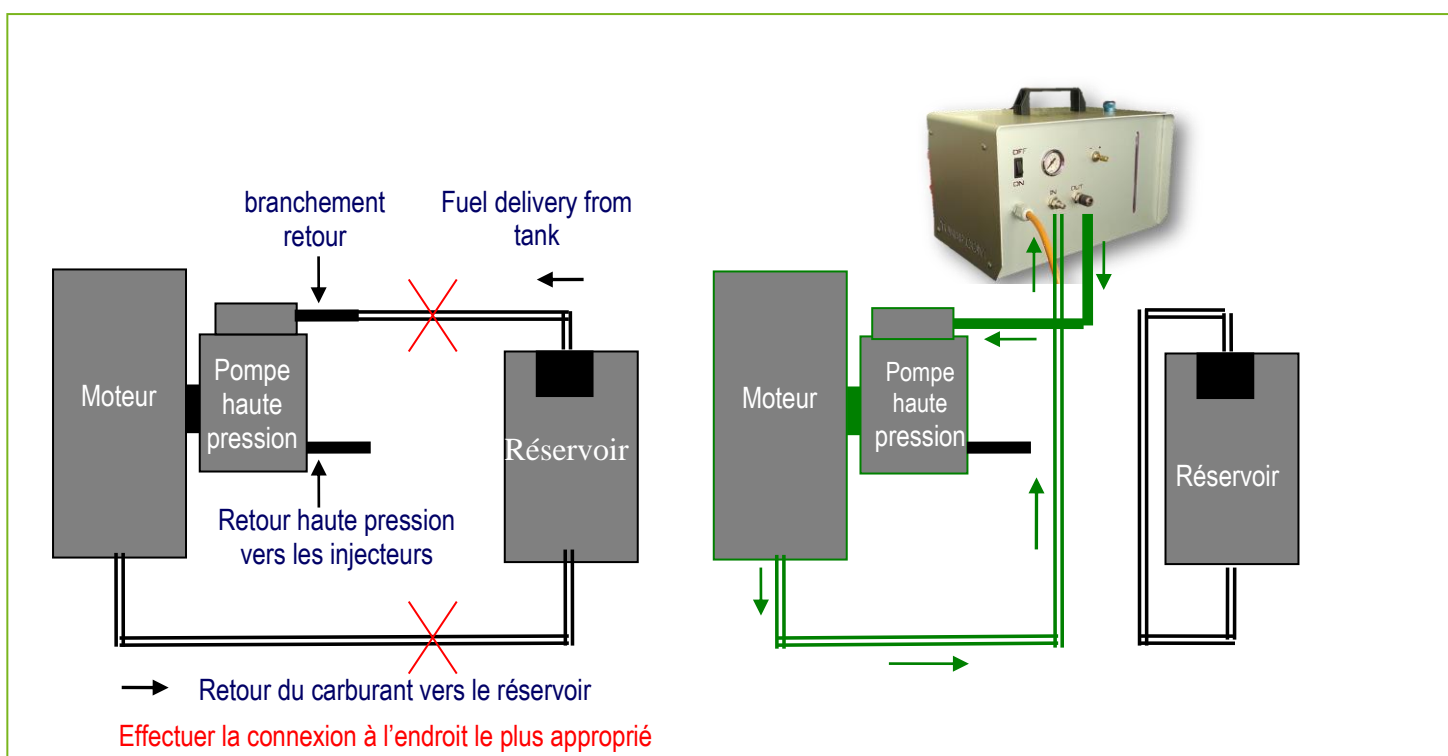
branchement retour

Fuel delivery from tank

Moteur

Pompe haute pression

Réservoir

Retour haute pression vers les injecteurs

Retour du carburant vers le réservoir

Effectuer la connexion à l'endroit le plus approprié

OFF

ON

IN

OUT

Moteur

Pompe haute pression

Réservoir